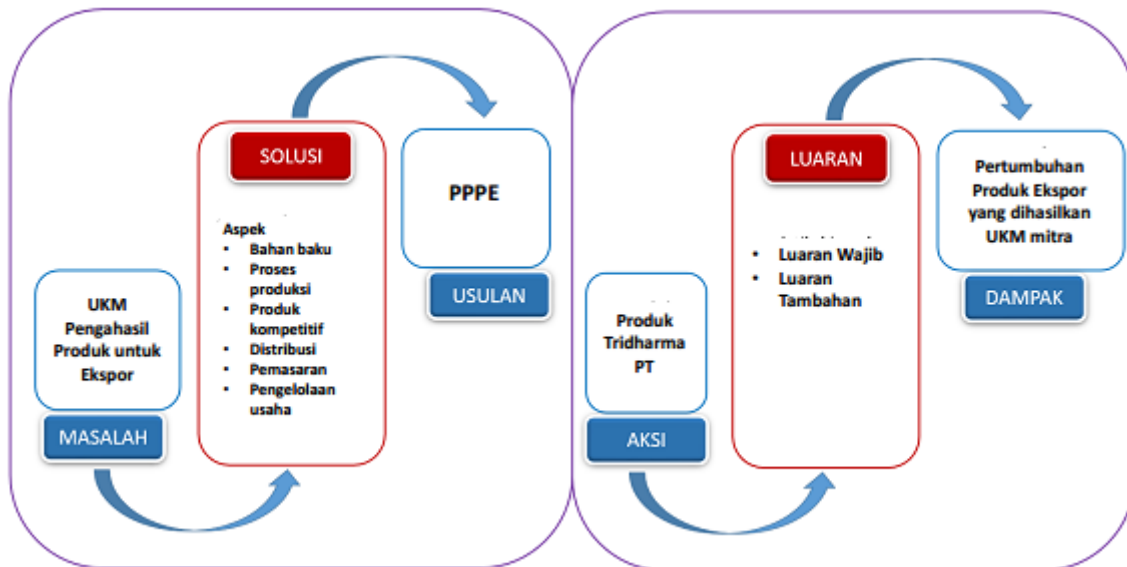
SOLUSI

PPPE

Aspek
• Bahan baku
• Proses produksi
• Produk kompetitif
• Distribusi
• Pemasaran
• Pengelolaan usaha

USULAN

UKM Pengahasil Produk untuk Ekspor

MASALAH

LUARAN

Pertumbuhan Produk Ekspor yang dihasilkan UKM mitra

• Luaran Wajib
• Luaran Tambahan

DAMPAK

Produk Tridharma PT

AKSI